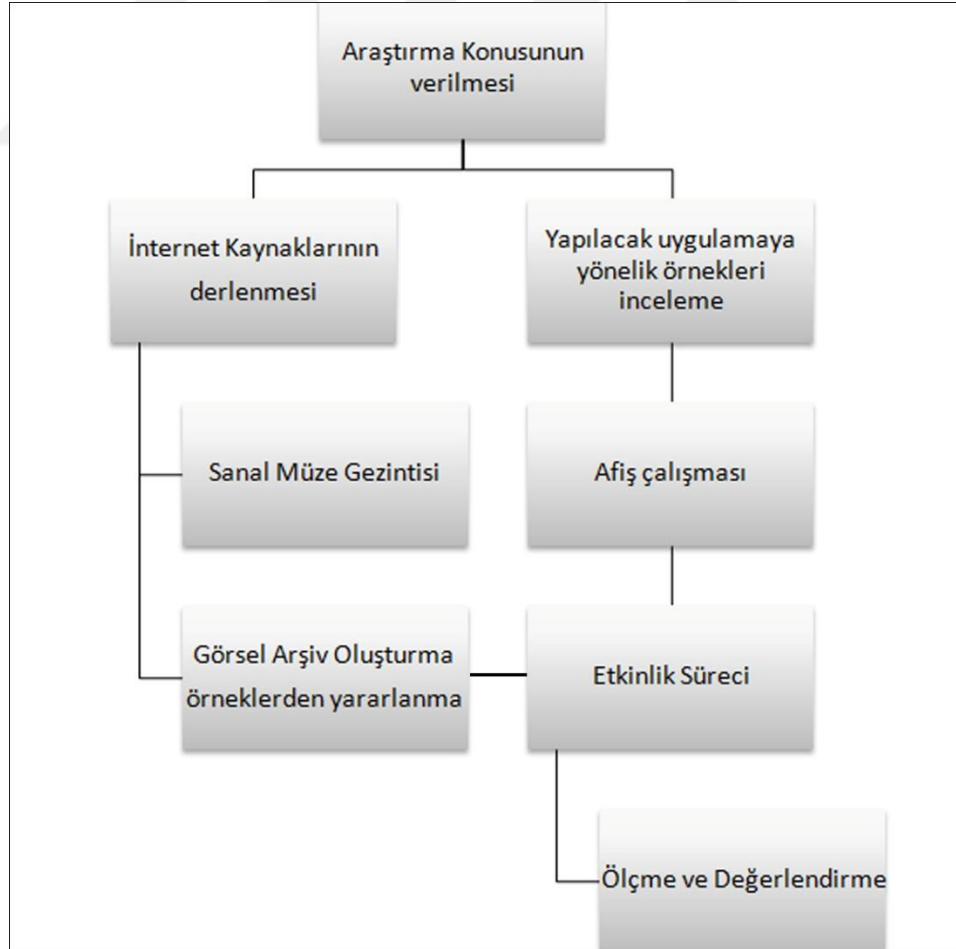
Araştırma Konusunun verilmesi

İnternet Kaynaklarının derlenmesi

Yapılacak uygulamaya yönelik örnekleri inceleme

Sanal Müze Gezintisi

Afiş çalışması

Görsel Arşiv Oluşturma örneklerden yararlanma

Etkinlik Süreci

Ölçme ve Değerlendirme